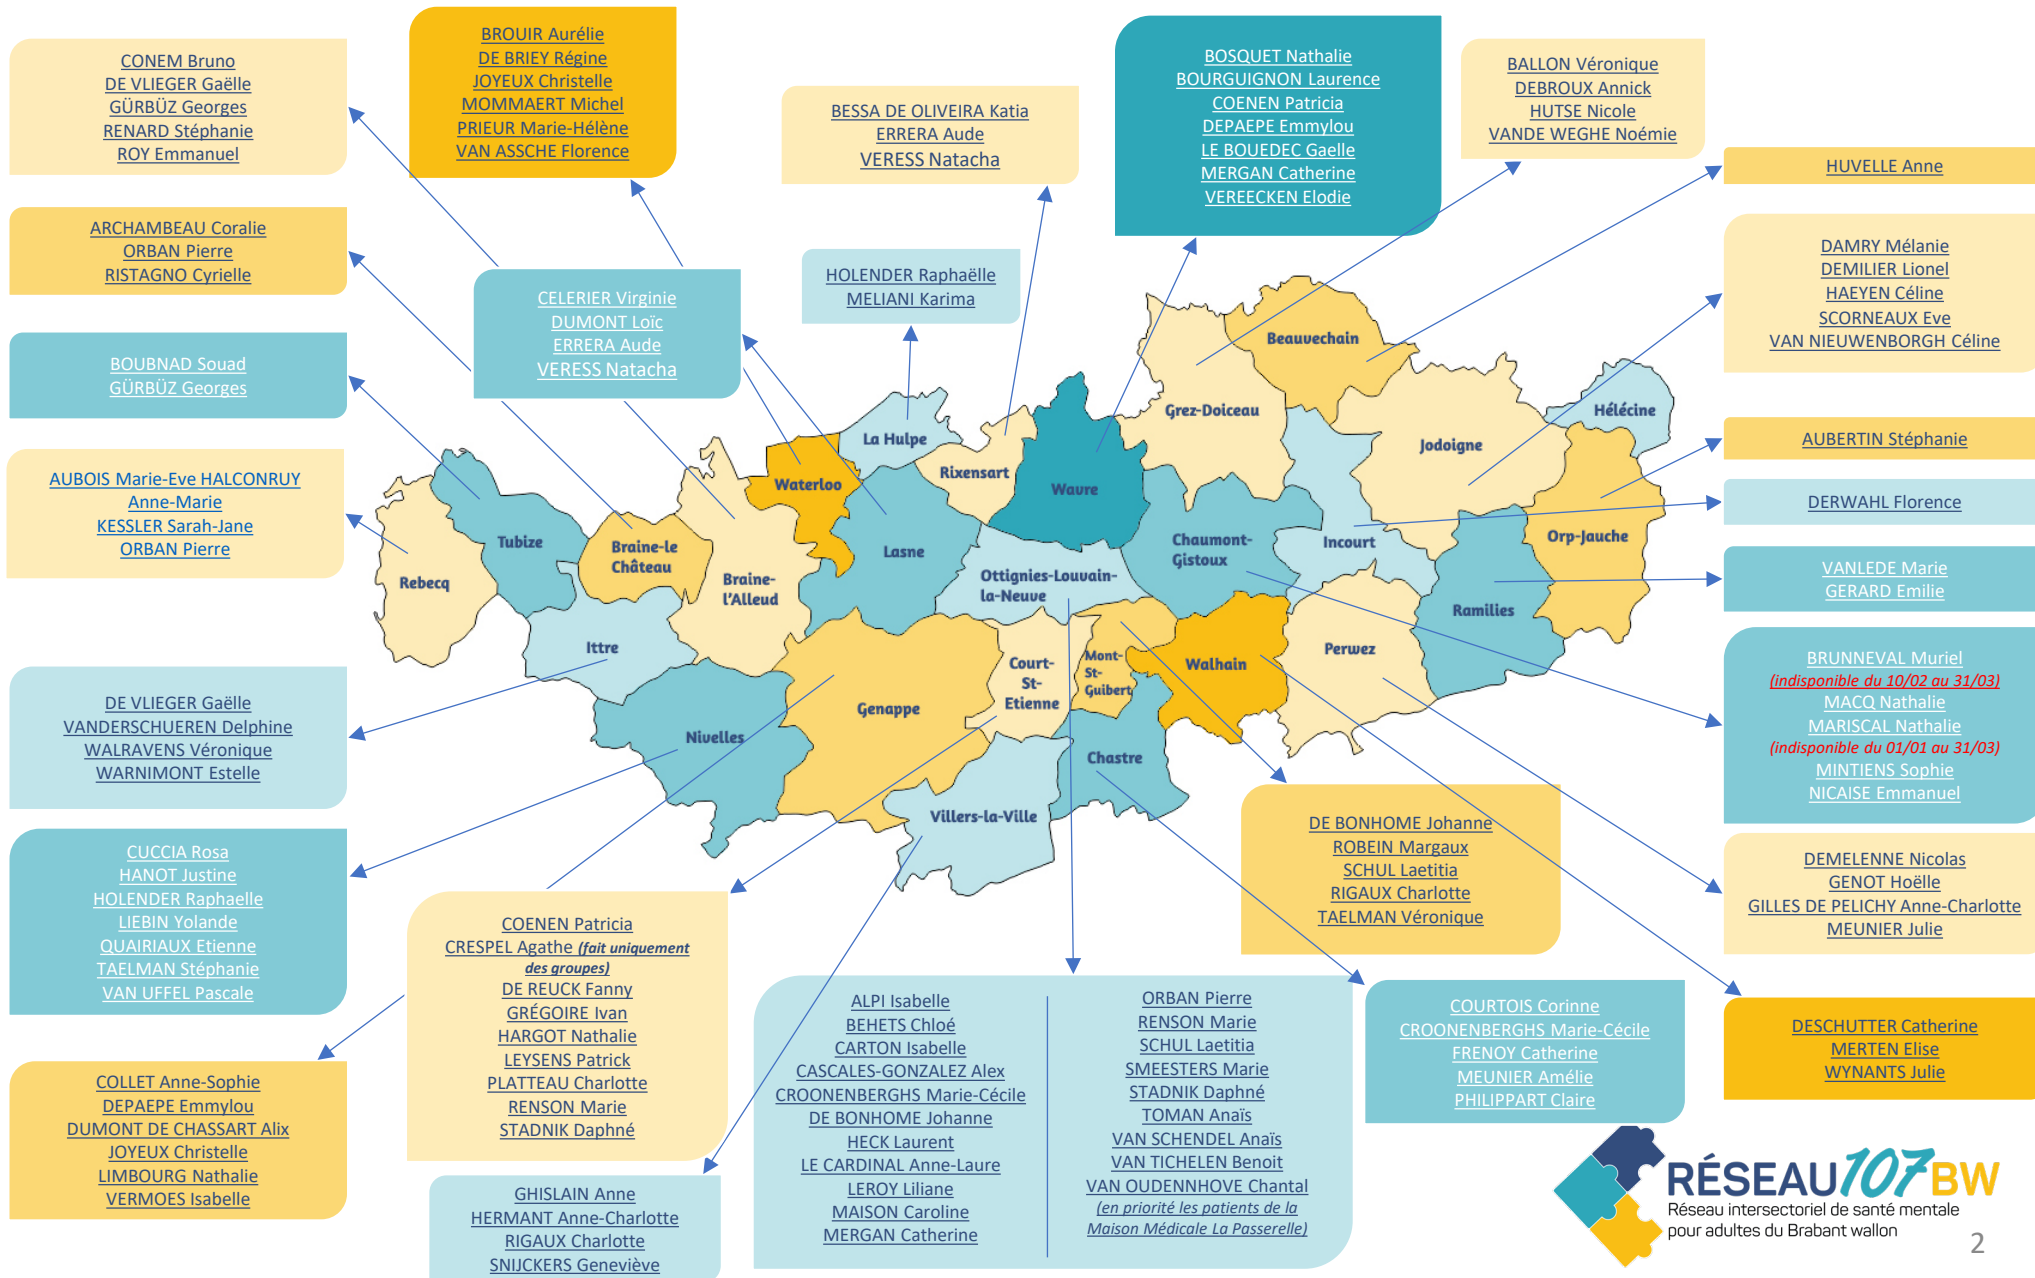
CONEM Bruno
DE VLIEGER Gaëlle
GÜRBÜZ Georges
RENARD Stéphanie
ROY Emmanuel

BROUIR Aurélie
DE BRIEY Régine
JOYEUX Christelle
MOMMAERT Michel
PRIEUR Marie-Hélène
VAN ASSCHE Florence

BESSA DE OLIVEIRA Katia
ERRERA Aude
VERESS Natacha

BOSQUET Nathalie
BOURGUIGNON Laurence
COENEN Patricia
DEPAEPE Emmylou
LE BOUEDEC Gaelle
MERGAN Catherine
VEREECKEN Elodie

BALLON Véronique
DEBROUX Annick
HUTSE Nicole
VANDE WEGHE Noémie

HUVELLE Anne

ARCHAMBEAU Coralie
ORBAN Pierre
RISTAGNO Cyrielle

CELERIER Virginie
DUMONT Loïc
ERRERA Aude
VERESS Natacha

HOLENDER Raphaëlle
MELIANI Karima

DAMRY Mélanie
DEMILIER Lionel
HAEYEN Céline
SCORNEAUX Eve
VAN NIEUWENBORGH Céline

BOUBNAD Souad
GÜRBÜZ Georges

AUBERTIN Stéphanie

AUBOIS Marie-Eve HALCONRUY Anne-Marie
KESSLER Sarah-Jane
ORBAN Pierre

DERWAHL Florence

VANLEDE Marie
GERARD Emilie

Beauvechain
Grez-Doiceau
Jodoigne
Hélécine
La Hulpe
Rixensart
Wavre
Waterloo
Tubize
Rebecq
Braine-le Château
Braine-l'Alleud
Lasne
Ottignies-Louvain-la-Neuve
Chaumont-Gistoux
Incourt
Orp-Jauche
Ramilies
Ittre
Perwez
Walhain
Mont-St-Guibert
Court-St-Etienne
Genappe
Nivelles
Chastre
Villers-la-Ville

DE VLIEGER Gaëlle
VANDERSCHUEREN Delphine
WALRAVENS Véronique
WARNIMONT Estelle

BRUNNEVAL Muriel
(indisponible du 10/02 au 31/03)
MACQ Nathalie
MARISCAL Nathalie
(indisponible du 01/01 au 31/03)
MINTIENS Sophie
NICAISE Emmanuel

DE BONHOME Johanne
ROBEIN Margaux
SCHUL Laetitia
RIGAUX Charlotte
TAELMAN Véronique

CUCCIA Rosa
HANOT Justine
HOLENDER Raphaelle
LIEBIN Yolande
QUAIRIAUX Etienne
TAELMAN Stéphanie
VAN UFFEL Pascale

DEMELENNE Nicolas
GENOT Hoëlle
GILLES DE PELICHY Anne-Charlotte
MEUNIER Julie

COENEN Patricia
CRESPEL Agathe (fait uniquement des groupes)
DE REUCK Fanny
GRÉGOIRE Ivan
HARGOT Nathalie
LEYSENS Patrick
PLATTEAU Charlotte
RENSON Marie
STADNIK Daphné

ALPI Isabelle
BEHETS Chloé
CARTON Isabelle
CASCALES-GONZALEZ Alex
CROONENBERGHS Marie-Cécile
DE BONHOME Johanne
HECK Laurent
LE CARDINAL Anne-Laure
LEROY Liliane
MAISON Caroline
MERGAN Catherine

ORBAN Pierre
RENSON Marie
SCHUL Laetitia
SMEESTERS Marie
STADNIK Daphné
TOMAN Anaïs
VAN SCHENDEL Anaïs
VAN TICHELEN Benoit
VAN OUDENNHOVE Chantal
(en priorité les patients de la Maison Médicale La Passerelle)

COURTOIS Corinne
CROONENBERGHS Marie-Cécile
FRENOY Catherine
MEUNIER Amélie
PHILIPPART Claire

DESCHUTTER Catherine
MERTEN Elise
WYNANTS Julie

COLLET Anne-Sophie
DEPAEPE Emmylou
DUMONT DE CHASSART Alix
JOYEUX Christelle
LIMBOURG Nathalie
VERMOES Isabelle

GHISLAIN Anne
HERMANT Anne-Charlotte
RIGAUX Charlotte
SNIJCKERS Geneviève

RÉSEAU107BW
Réseau intersectoriel de santé mentale pour adultes du Brabant wallon

2